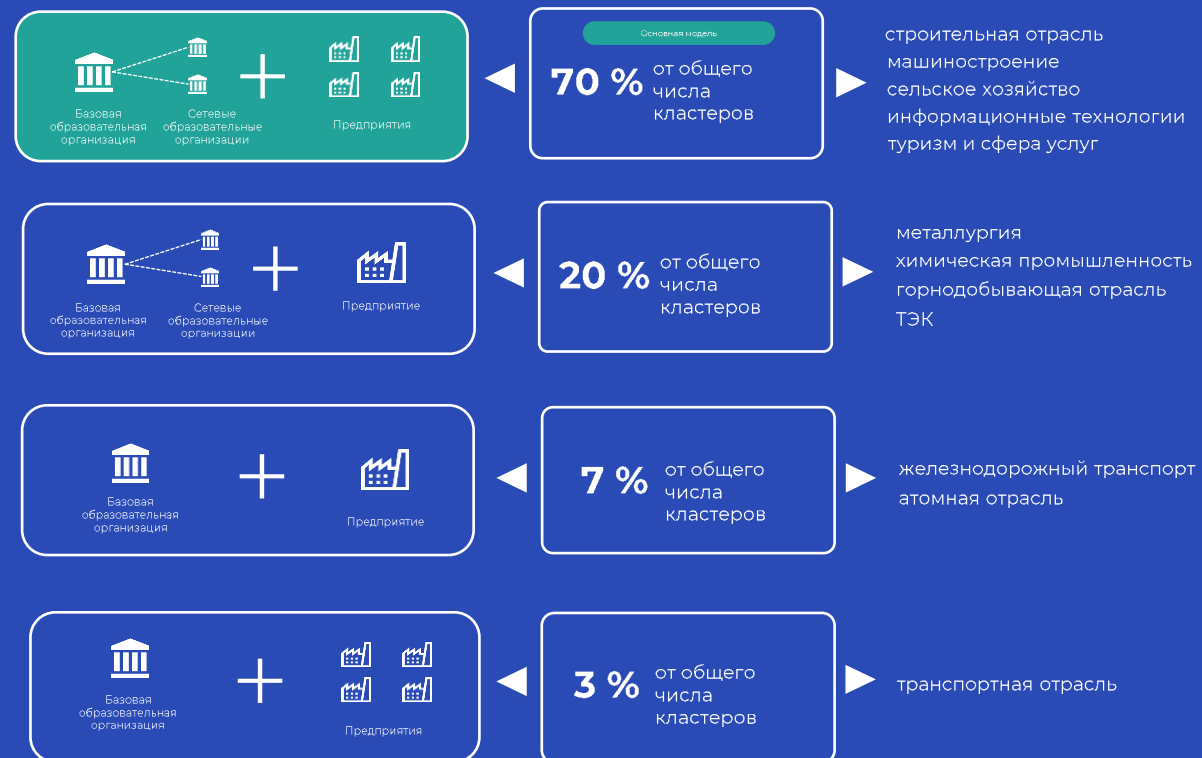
Базовая образовательная организация

Сетевые образовательные организации

Предприятия

Основная модель

70 % от общего числа кластеров

строительная отрасль
машиностроение
сельское хозяйство
информационные технологии
туризм и сфера услуг

Базовая образовательная организация

Сетевые образовательные организации

Предприятие

20 % от общего числа кластеров

металлургия
химическая промышленность
горнодобывающая отрасль
ТЭК

Базовая образовательная организация

Предприятие

7 % от общего числа кластеров

железнодорожный транспорт
атомная отрасль

Базовая образовательная организация

Предприятия

3 % от общего числа кластеров

транспортная отрасль